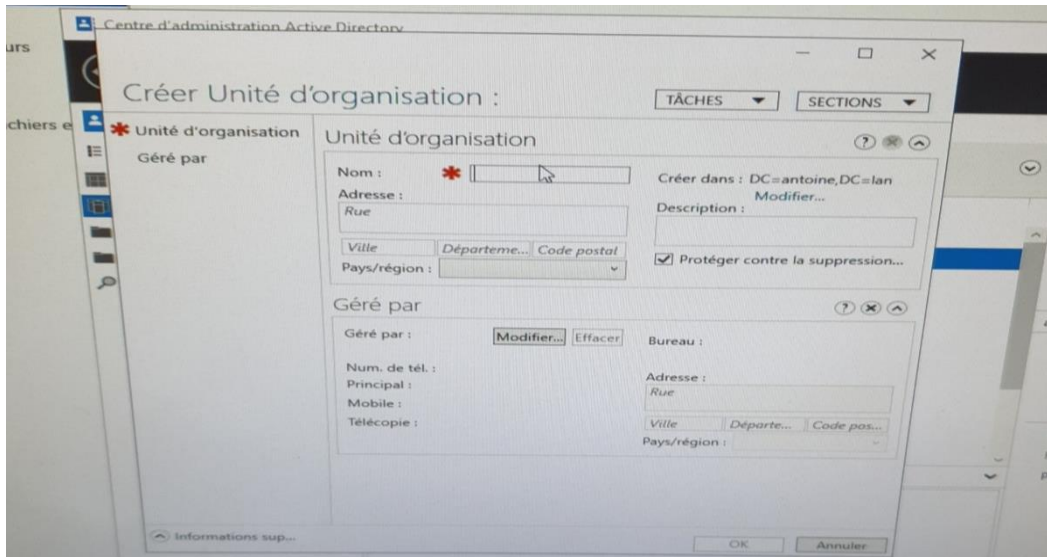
Centre d'administration Active Directory

urs

chiers e

Créer Unité d'organisation :

TÂCHES

SECTIONS

Unité d'organisation

Géré par

Unité d'organisation

Nom :

Adresse :

Rue

Ville

Departeme...

Code postal

Pays/région :

Créer dans : DC=antoine,DC=lan

Modifier...

Description :

Protéger contre la suppression...

Géré par

Géré par :

Modifier...

Effacer

Bureau :

Num. de tél. :

Principal :

Mobile :

Télécopie :

Adresse :

Rue

Ville

Departe...

Code pos...

Pays/région :

Informations sup...

OK

Annuler